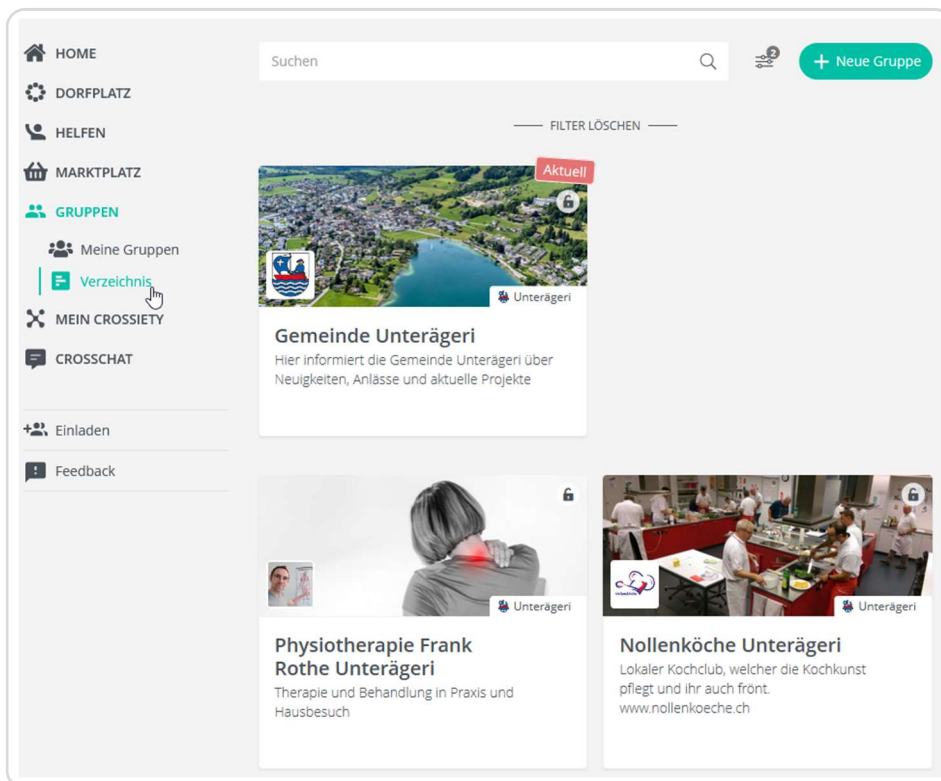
HOME
DORFPLATZ
HELFEN
MARKTPLATZ
GRUPPEN
Meine Gruppen
Verzeichnis
MEIN CROSSIETY
CROSSCHAT

Einladen
Feedback

Suchen

2

+ Neue Gruppe

FILTER LÖSCHEN

Aktuell

Unterägeri

Gemeinde Unterägeri
Hier informiert die Gemeinde Unterägeri über Neuigkeiten, Anlässe und aktuelle Projekte

Unterägeri

Physiotherapie Frank Rothe Unterägeri
Therapie und Behandlung in Praxis und Hausbesuch

Unterägeri

Nollenköche Unterägeri
Lokaler Kochclub, welcher die Kochkunst pflegt und ihr auch frönt. www.nollenkoeche.ch